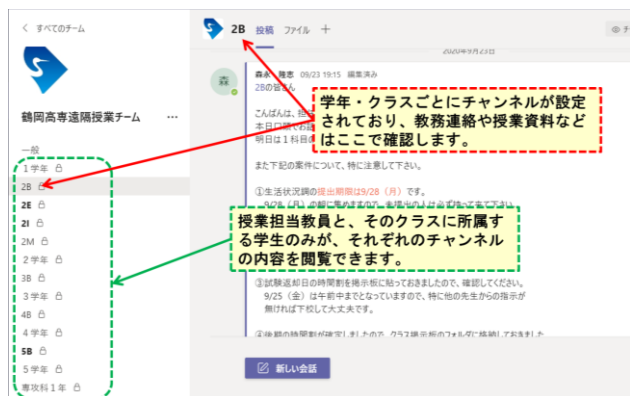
< すべてのチーム

鶴岡高専遠隔授業チーム ...

一般
1学年
2B
2E
2I
2M
2学年
3B
3学年
4B
4学年
5B
5学年
専攻科1年

2B 投稿 ファイル +

2020年9月23日

森 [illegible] 09/23 19:15 編集済み
2Bの皆さん

こんばんは、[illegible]
本日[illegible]
明日は1科目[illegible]

また下記の案件について、特に注意して下さい。

①生活状況調の提出期限は9/28(月)です。
9/28(月)の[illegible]

③試験返却日の時間割を掲示板に貼っておきましたので、確認してください。
9/25(金)は午前中までとなっていますので、特に他の先生からの指示が無ければ下校して大丈夫です。

④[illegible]

新しい会話

学年・クラスごとにチャンネルが設定されており、教務連絡や授業資料などはここで確認します。

授業担当教員と、そのクラスに所属する学生のみが、それぞれのチャンネルの内容を閲覧できます。